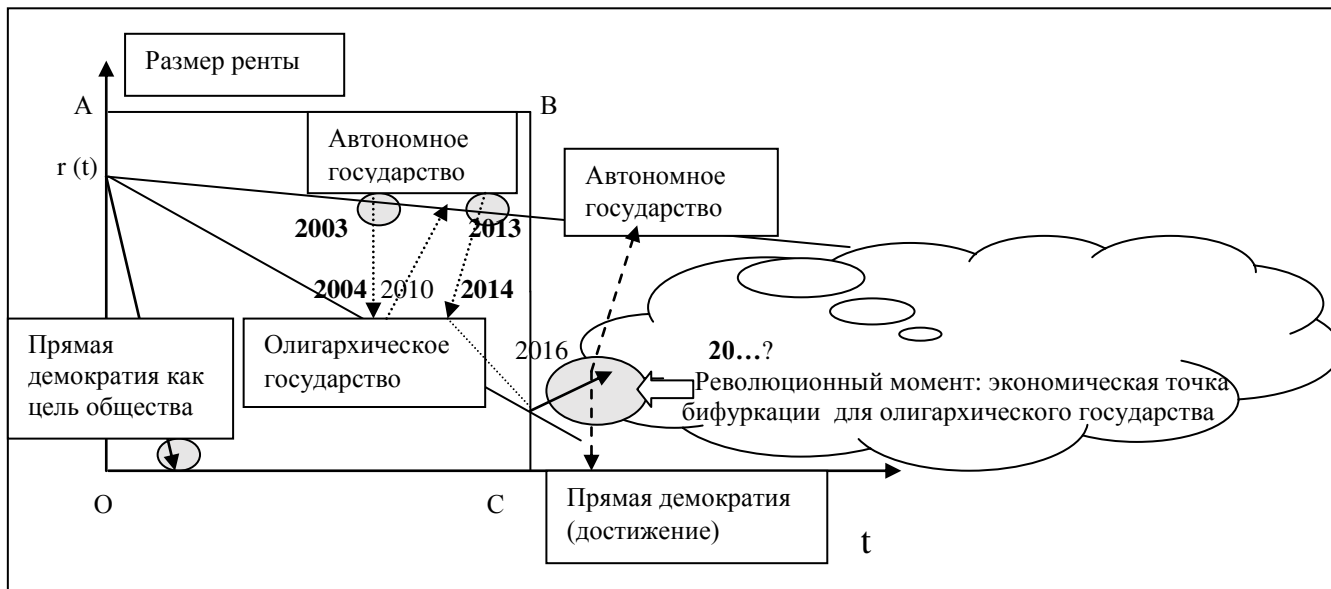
Размер ренты

A

B

r (t)

Автономное государство

Автономное государство

2003

2013

2004

2010

2014

Прямая демократия как цель общества

Олигархическое государство

2016

20…?

Революционный момент: экономическая точка бифуркации для олигархического государства

O

C

Прямая демократия (достижение)

t